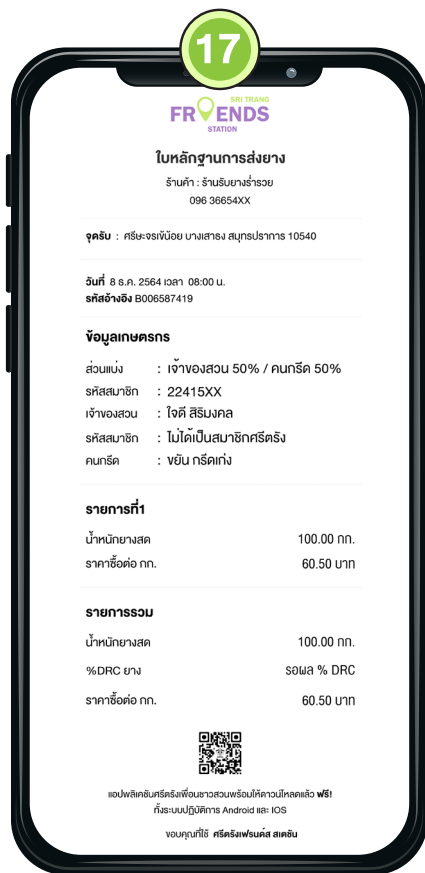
17

SRI TRANG
FRIENDS
STATION

ใบหลักฐานการส่งยาง

ร้านค้า : ร้านรับยางร่ำรวย
096 36654XX

จุดรับ : ศรีษะจรเข้น้อย บางเสาธง สมุทรปราการ 10540

วันที่ 8 ธ.ค. 2564 เวลา 08:00 น.
รหัสอ้างอิง B006587419

ข้อมูลเกษตรกร

| ส่วนแบ่ง | : เจ้าของสวน 50% / คนกรีด 50% |
|---|---|
| รหัสสมาชิก | : 22415XX |
| เจ้าของสวน | : ใจดี สิริมงคล |
| รหัสสมาชิก | : ไม่ได้เป็นสมาชิกศรีตรัง |
| คนกรีด | : ขยัน กรีดเก่ง |

รายการที่1

| น้ำหนักยางสด | 100.00 กก. |
|---|---|
| ราคาซื้อต่อ กก. | 60.50 บาท |

รายการรวม

| น้ำหนักยางสด | 100.00 กก. |
|---|---|
| %DRC ยาง | รอผล % DRC |
| ราคาซื้อต่อ กก. | 60.50 บาท |

แอปพลิเคชันศรีตรังเฟรนด์ส พร้อมชาวสวนพร้อมให้ดาวน์โหลดแล้ว ฟรี!
ทั้งระบบปฏิบัติการ Android และ IOS

ขอบคุณที่ใช้ ศรีตรังเฟรนด์ส สเตชัน